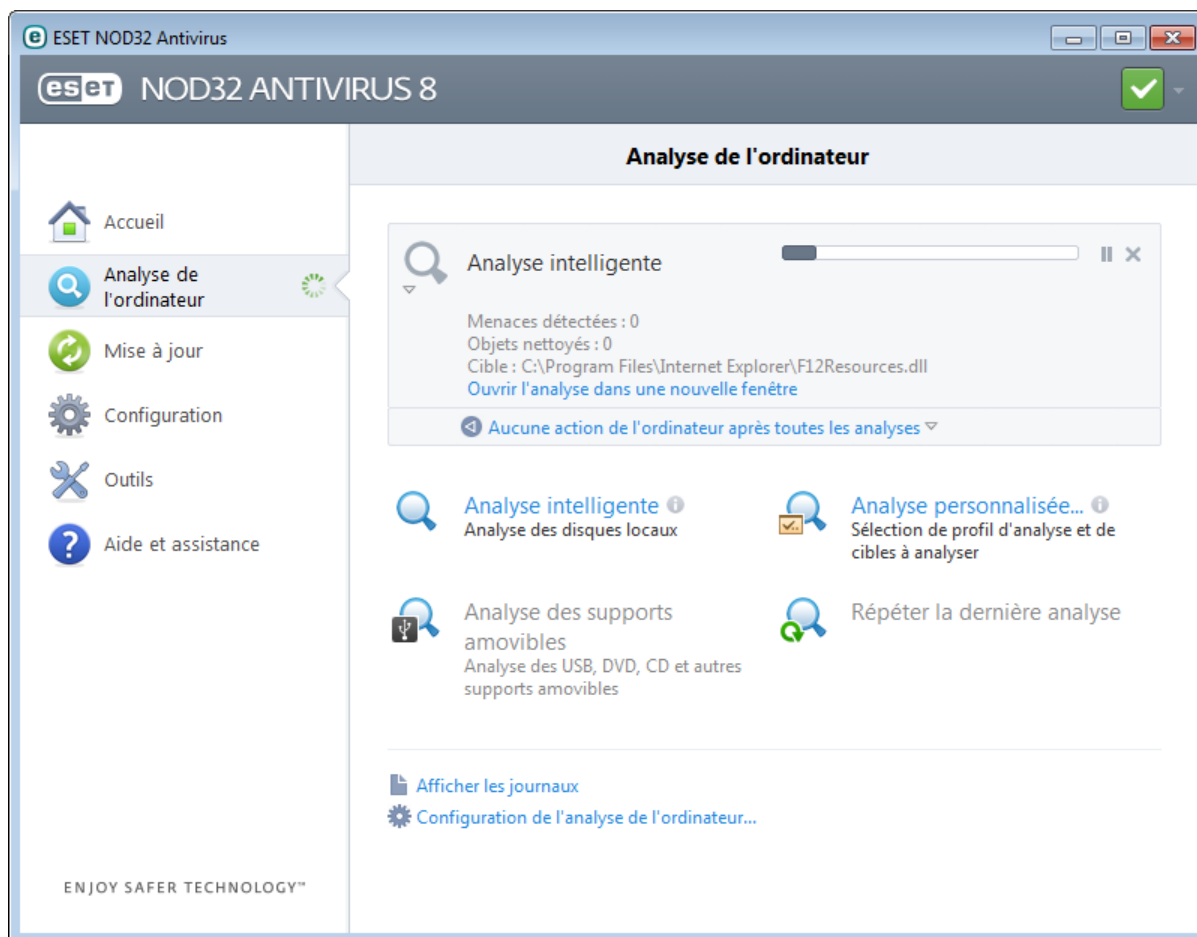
ESET NOD32 Antivirus

eset NOD32 ANTIVIRUS 8

Accueil

Analyse de l'ordinateur

Mise à jour

Configuration

Outils

Aide et assistance

ENJOY SAFER TECHNOLOGY™

Analyse de l'ordinateur

Analyse intelligente

Menaces détectées : 0
Objets nettoyés : 0
Cible : C:\Program Files\Internet Explorer\F12Resources.dll
Ouvrir l'analyse dans une nouvelle fenêtre

Aucune action de l'ordinateur après toutes les analyses

Analyse intelligente
Analyse des disques locaux

Analyse personnalisée...
Sélection de profil d'analyse et de cibles à analyser

Analyse des supports amovibles
Analyse des USB, DVD, CD et autres supports amovibles

Répéter la dernière analyse

Afficher les journaux
Configuration de l'analyse de l'ordinateur...